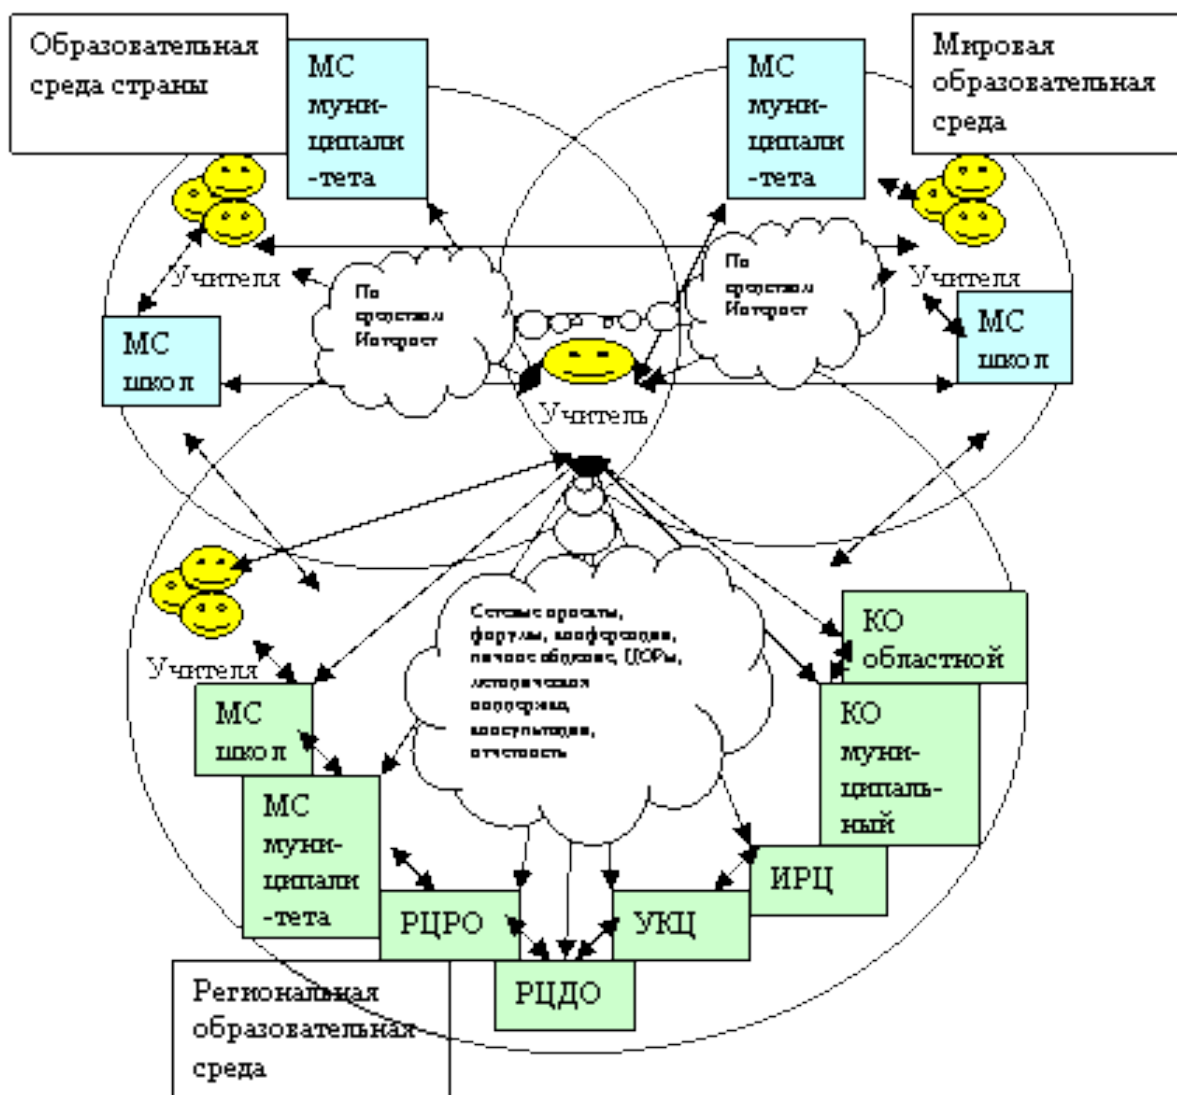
Образовательная среда страны

МС муниципалитета

МС муниципалитета

Мировая образовательная среда

Учителя

По средствам Интернет

По средствам Интернет

Учителя

МС школ

МС школ

Учитель

Учителя

Сетевые проекты, форумы, конференции, личное общение, ЦОРы, методическая поддержка, консультации, отчетность

КО областной

МС школ

КО муниципальный

МС муниципалитета

ИРЦ

РЦРО

УКЦ

РЦДО

Региональная образовательная среда